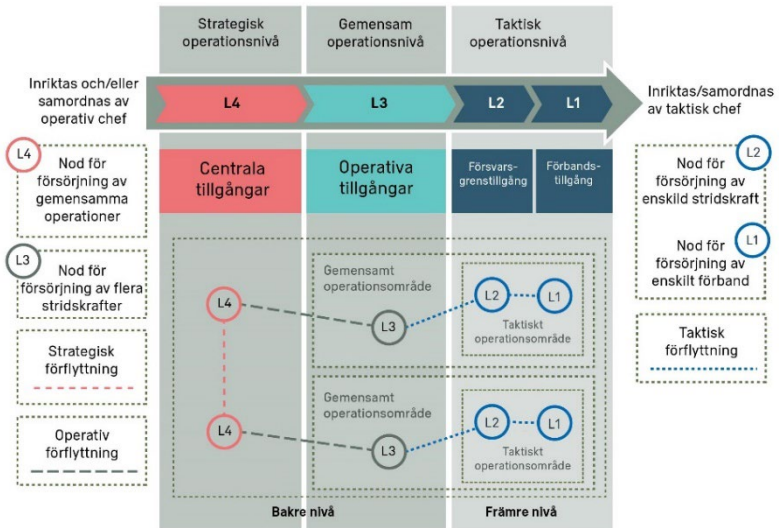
Strategisk operationsnivå

Gemensam operationsnivå

Taktisk operationsnivå

Inriktas och/eller samordnas av operativ chef

L4

L3

L2

L1

Inriktas/samordnas av taktisk chef

L4 Nod för försörjning av gemensamma operationer

L3 Nod för försörjning av flera stridskrafter

Strategisk förflyttning

Operativ förflyttning

Centrala tillgångar

Operativa tillgångar

Försvarsgrenstillgång

Förbandstillgång

L2 Nod för försörjning av enskild stridskraft

L1 Nod för försörjning av enskilt förband

Taktisk förflyttning

Gemensamt operationsområde

L4

L3

L2

L1

Taktiskt operationsområde

Gemensamt operationsområde

L4

L3

L2

L1

Taktiskt operationsområde

Bakre nivå

Främre nivå